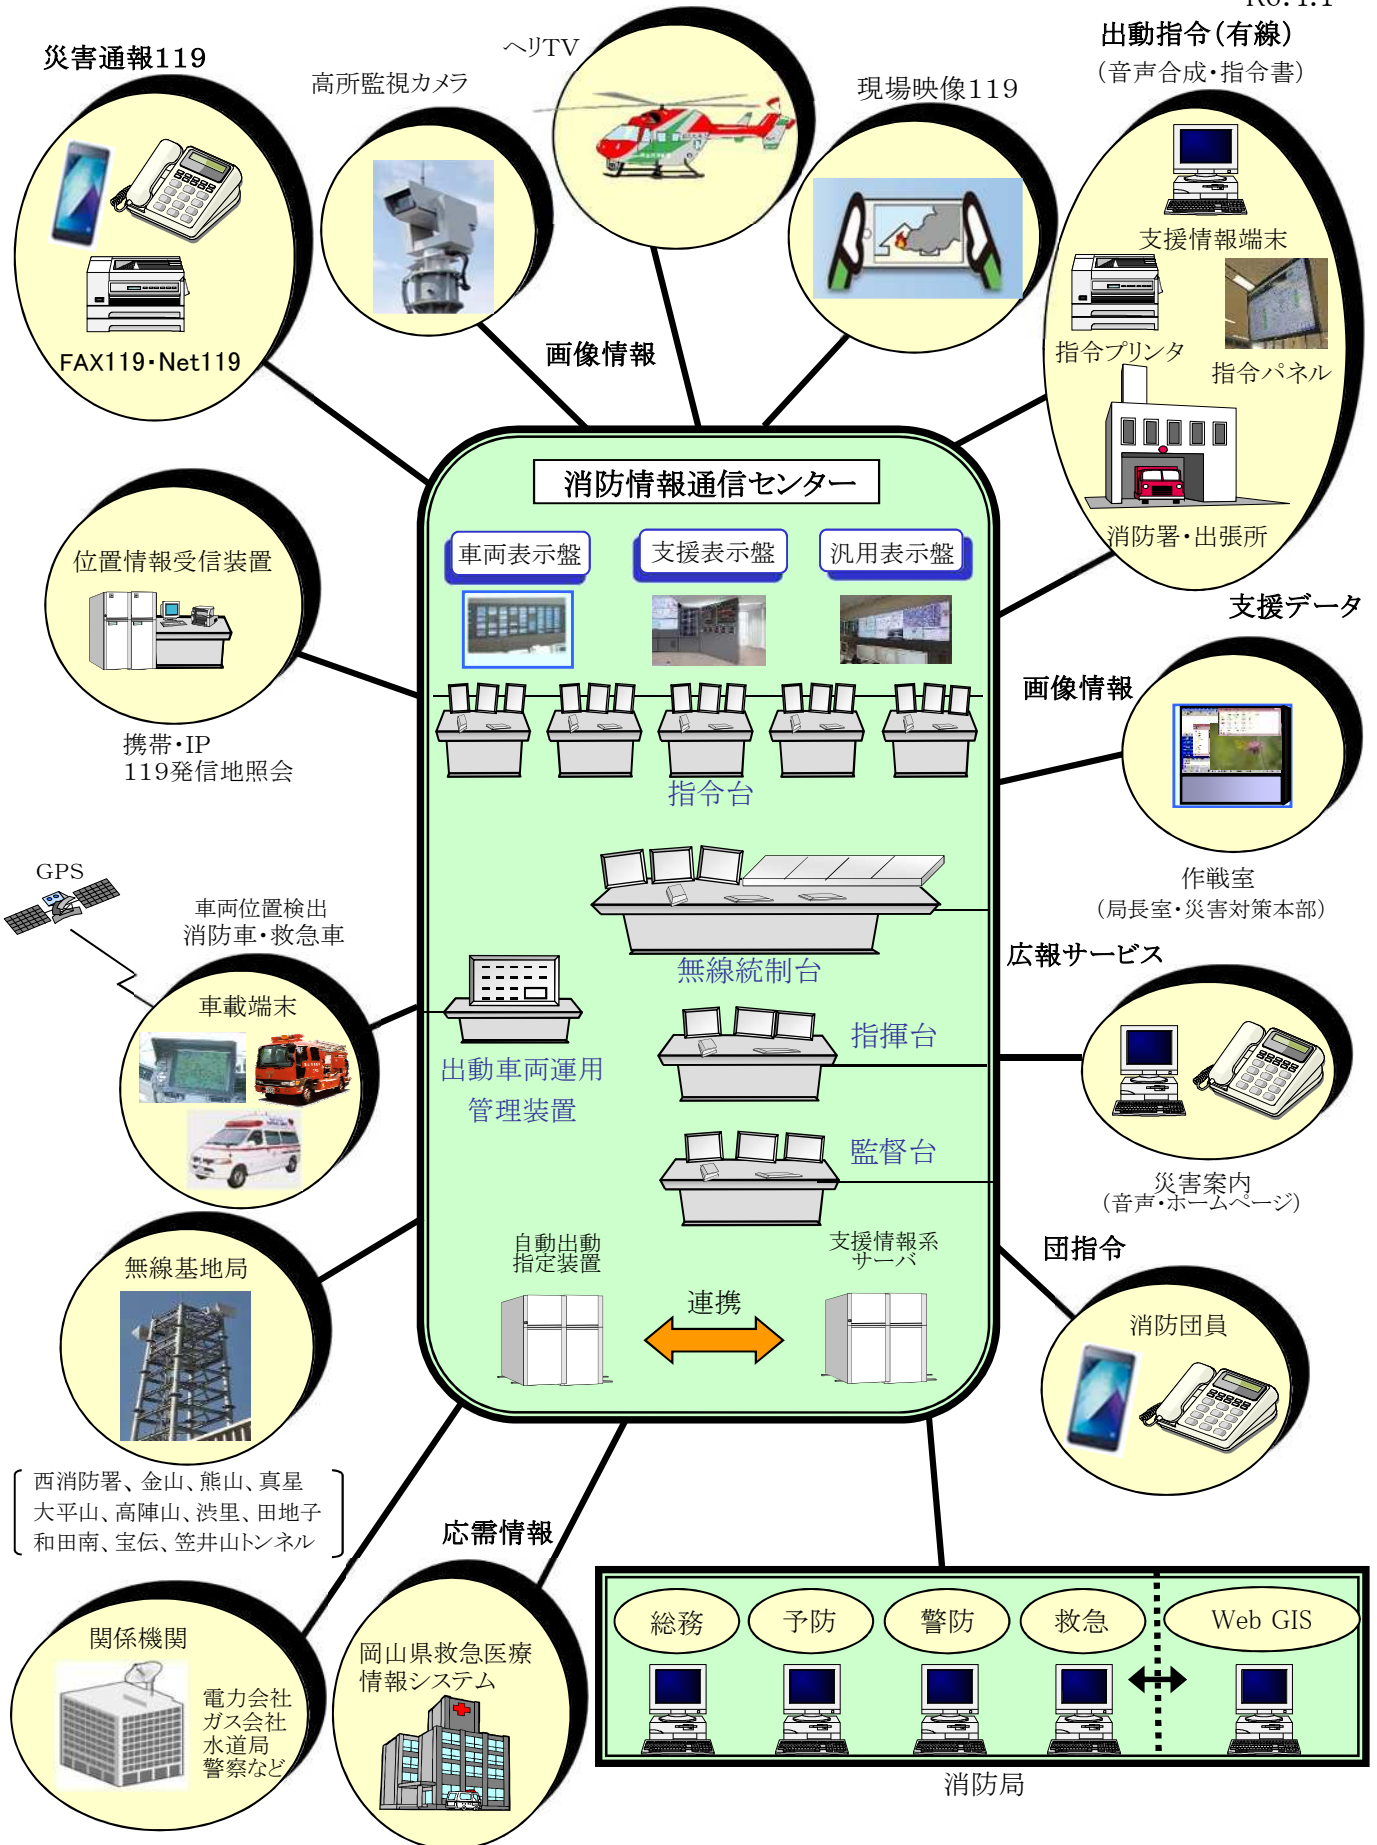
R6.4.1

災害通報119

FAX119・Net119

高所監視カメラ

ヘリTV

現場映像119

画像情報

出動指令(有線)
(音声合成・指令書)

支援情報端末

指令プリンタ

指令パネル

消防署・出張所

消防情報通信センター

車両表示盤

支援表示盤

汎用表示盤

指令台

無線統制台

出動車両運用
管理装置

指揮台

監督台

自動出動
指定装置

支援情報系
サーバ

連携

位置情報受信装置

携帯・IP
119発信地照会

GPS

車両位置検出
消防車・救急車

車載端末

無線基地局

西消防署、金山、熊山、真星
大平山、高陣山、渋里、田地子
和田南、宝伝、笠井山トンネル

支援データ

画像情報

作戦室
(局長室・災害対策本部)

広報サービス

災害案内
(音声・ホームページ)

団指令

消防団員

応需情報

関係機関

電力会社
ガス会社
水道局
警察など

岡山県救急医療
情報システム

総務

予防

警防

救急

Web GIS

消防局